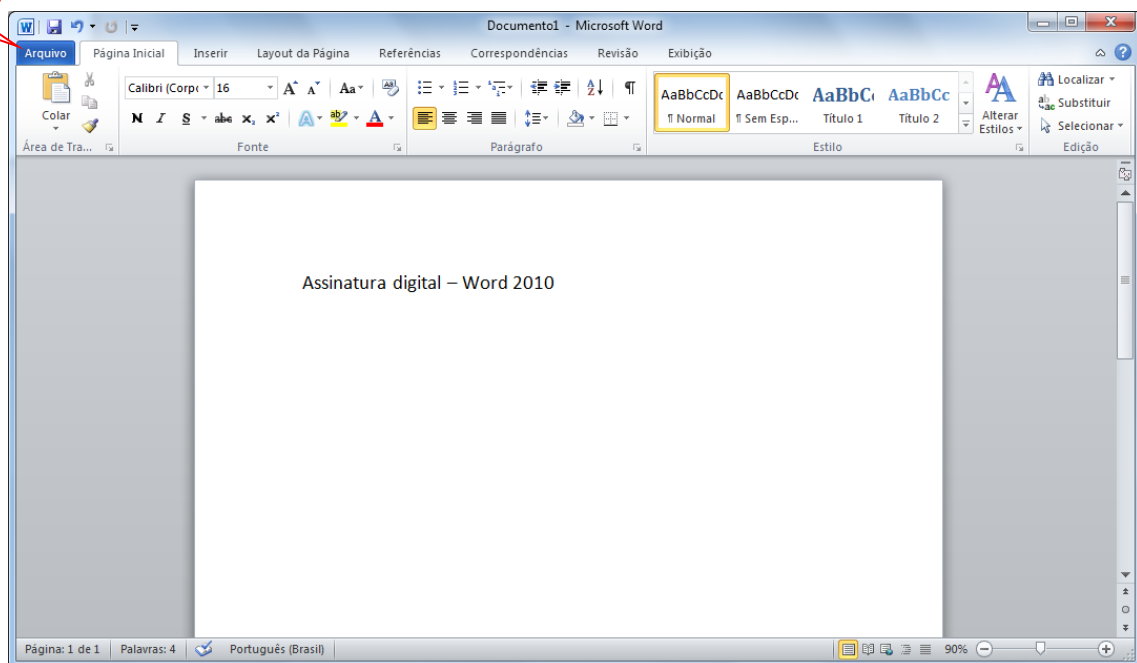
Documento1 - Microsoft Word

Arquivo Página Inicial Inserir Layout da Página Referências Correspondências Revisão Exibição

Colar
Área de Tra...

Calibri (Corpo 16
N I S abc $x_2$ $x^2$ Aa
Fonte

Parágrafo

AaBbCcDc ¶ Normal
AaBbCcDc ¶ Sem Esp...
AaBbC Título 1
AaBbCc Título 2
Alterar Estilos
Estilo

Localizar
Substituir
Selecionar
Edição

Assinatura digital – Word 2010

Página: 1 de 1 Palavras: 4 Português (Brasil) 90%